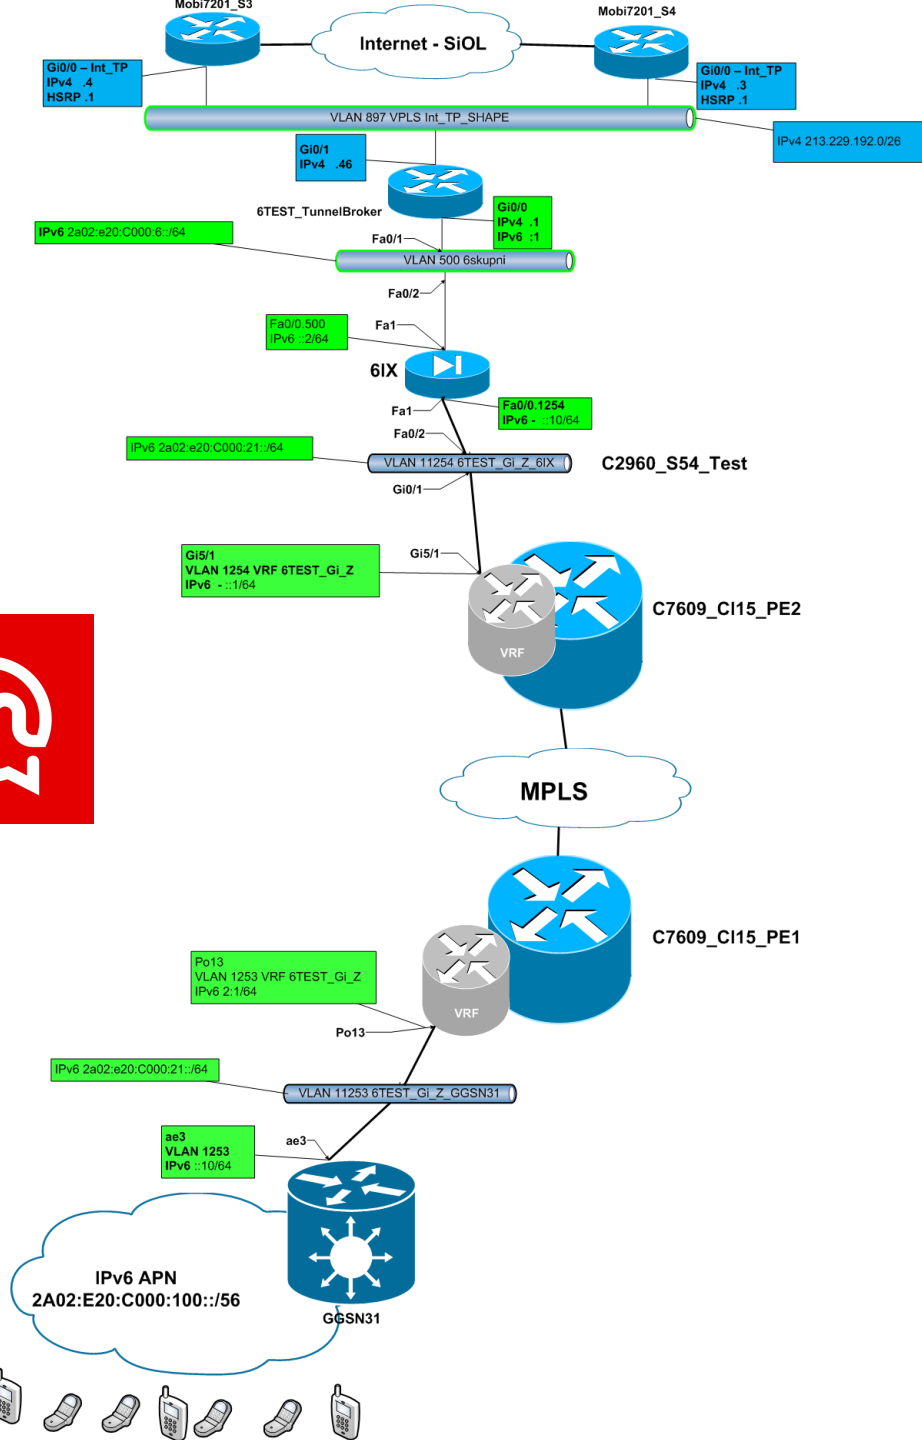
Mobi7201_S3

Internet - SiOL

Mobi7201_S4

Gi0/0 – Int_TP
IPv4 .4
HSRP .1

Gi0/0 – Int_TP
IPv4 .3
HSRP .1

VLAN 897 VPLS Int_TP_SHAPE

IPv4 213.229.192.0/26

Gi0/1
IPv4 .46

6TEST_TunnelBroker

Gi0/0
IPv4 .1
IPv6 :1

IPv6 2a02:e20:C000:6::/64

Fa0/1

VLAN 500 6skupni

Fa0/2

Fa0/0.500
IPv6 ::2/64

Fa1

6IX

Fa1

Fa0/0.1254
IPv6 - ::10/64

Fa0/2

IPv6 2a02:e20:C000:21::/64

VLAN 11254 6TEST_Gi_Z_6IX

C2960_S54_Test

Gi0/1

Gi5/1
VLAN 1254 VRF 6TEST_Gi_Z
IPv6 - ::1/64

Gi5/1

VRF

C7609_CI15_PE2

MPLS

C7609_CI15_PE1

Po13
VLAN 1253 VRF 6TEST_Gi_Z
IPv6 2:1/64

VRF

Po13

IPv6 2a02:e20:C000:21::/64

VLAN 11253 6TEST_Gi_Z_GGSN31

ae3
VLAN 1253
IPv6 ::10/64

ae3

IPv6 APN
2A02:E20:C000:100::/56

GGSN31